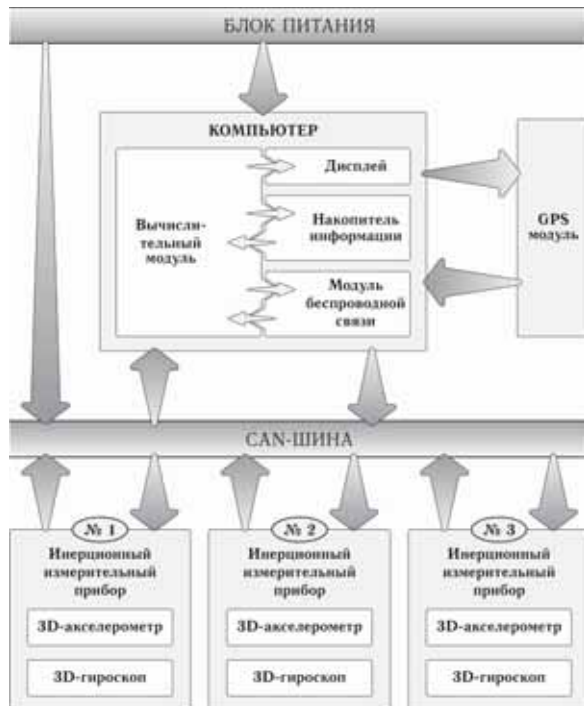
БЛОК ПИТАНИЯ

КОМПЬЮТЕР

Вычислительный модуль

Дисплей

Накопитель информации

Модуль беспроводной связи

GPS модуль

CAN-ШИНА

№ 1

Инерционный измерительный прибор

3D-акселерометр

3D-гироскоп

№ 2

Инерционный измерительный прибор

3D-акселерометр

3D-гироскоп

№ 3

Инерционный измерительный прибор

3D-акселерометр

3D-гироскоп